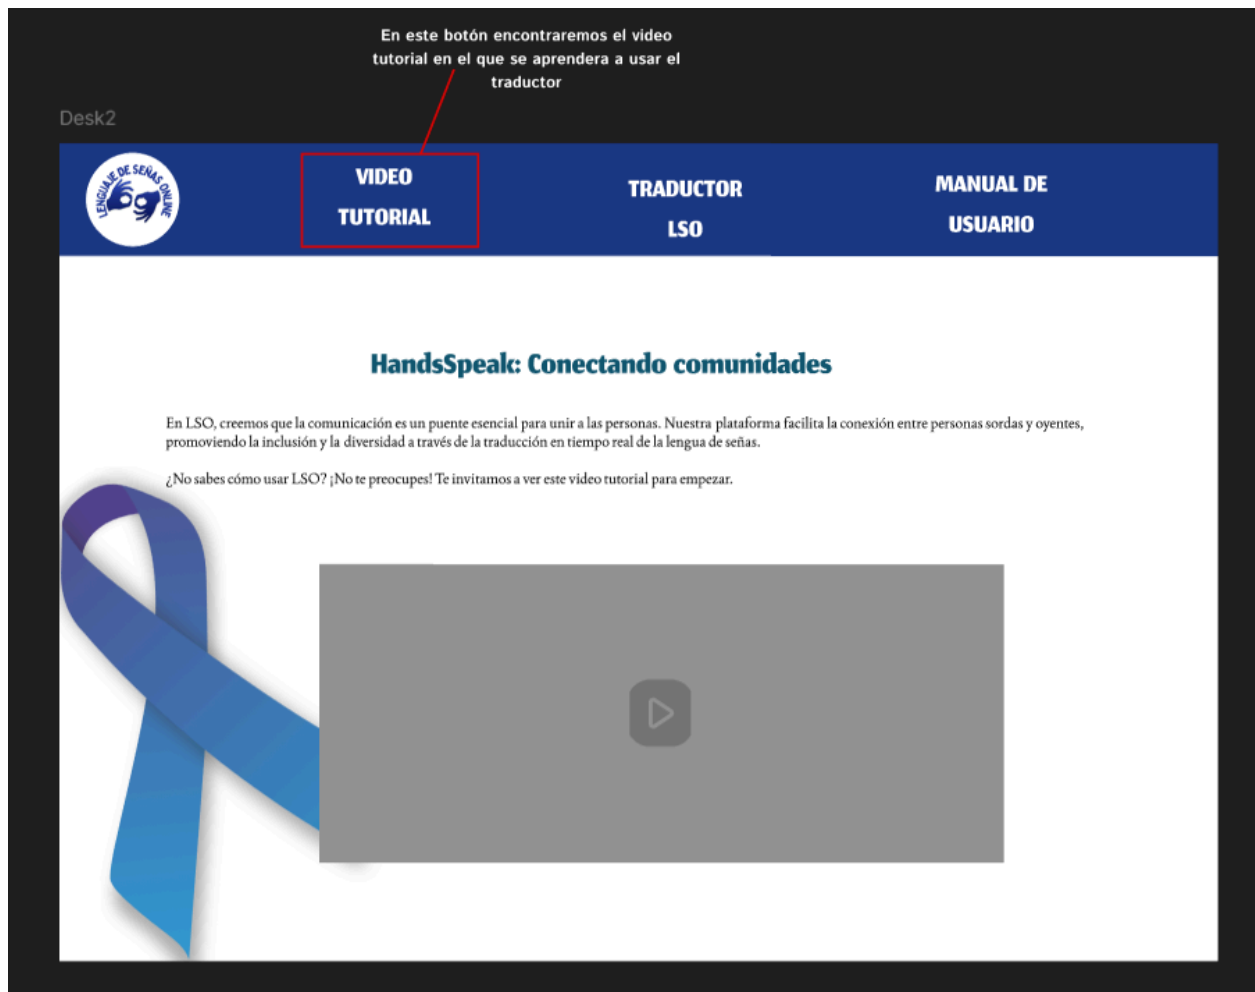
En este botón encontraremos el video tutorial en el que se aprendera a usar el traductor

Desk2

LENGUAJE DE SEÑAS ONLINE

VIDEO TUTORIAL

TRADUCTOR LSO

MANUAL DE USUARIO

HandsSpeak: Conectando comunidades

En LSO, creemos que la comunicación es un puente esencial para unir a las personas. Nuestra plataforma facilita la conexión entre personas sordas y oyentes, promoviendo la inclusión y la diversidad a través de la traducción en tiempo real de la lengua de señas.

¿No sabes cómo usar LSO? ¡No te preocupes! Te invitamos a ver este video tutorial para empezar.